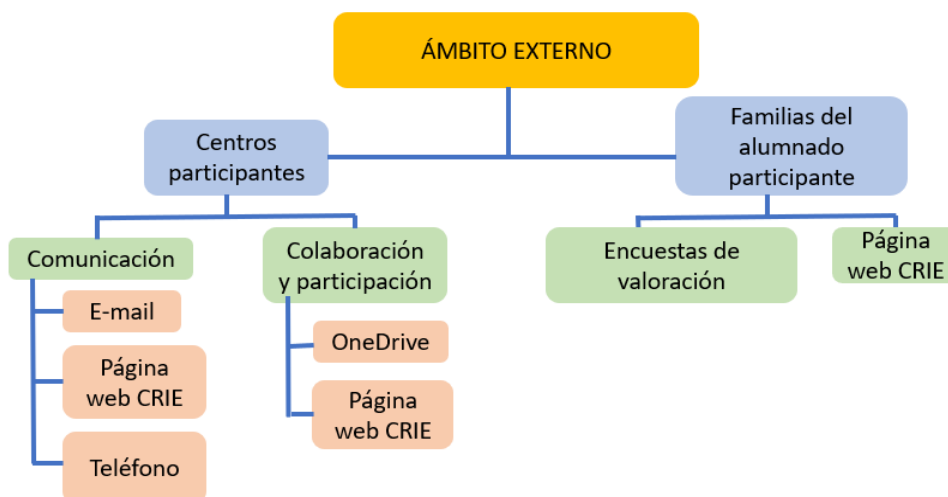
ÁMBITO EXTERNO

Centros participantes

Comunicación

E-mail

Página web CRIE

Teléfono

Colaboración y participación

OneDrive

Página web CRIE

Familias del alumnado participante

Encuestas de valoración

Página web CRIE